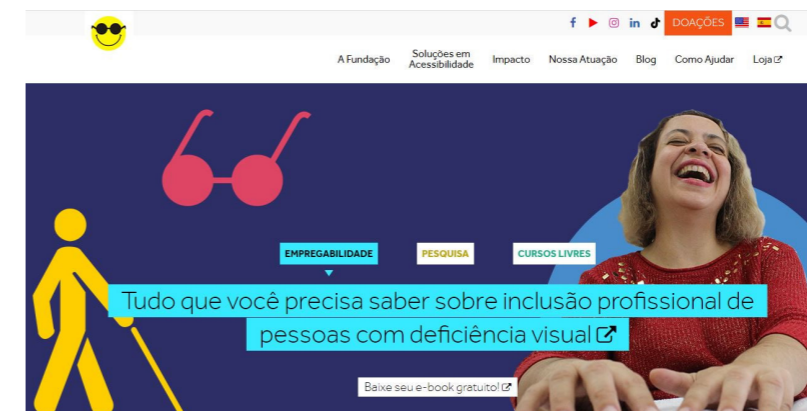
DOAÇÕES

A Fundação

Soluções em Acessibilidade

Impacto

Nossa Atuação

Blog

Como Ajudar

Loja

EMPREGABILIDADE

PESQUISA

CURSOS LIVRES

Tudo que você precisa saber sobre inclusão profissional de pessoas com deficiência visual

Baixe seu e-book gratuito!